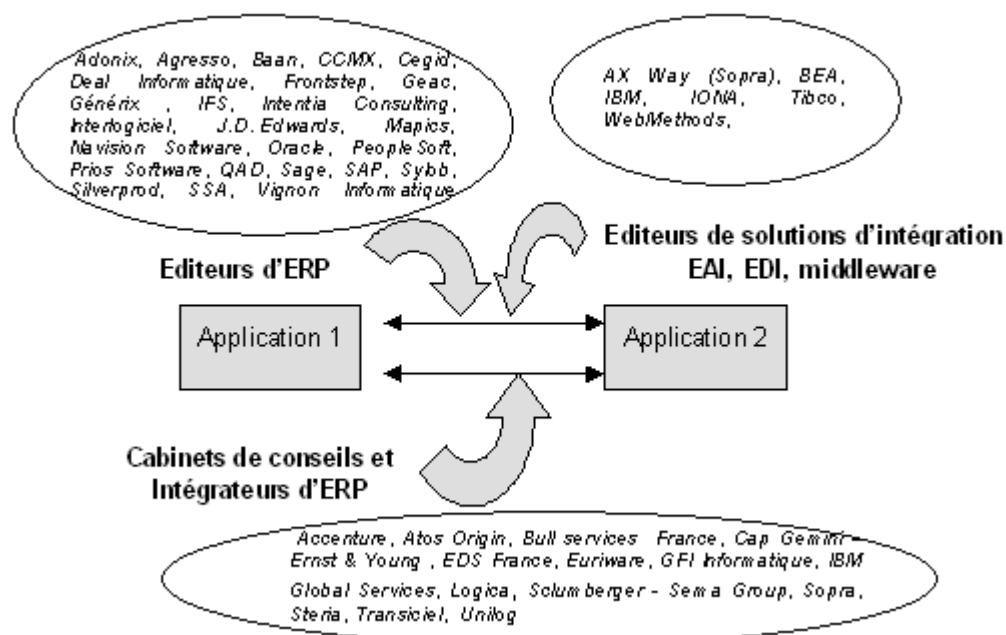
Adonix, Agresso, Baan, CCMX, Cegid, Deal Informatique, Frontstep, Geac, Générix, IFS, Intentia Consulting, Interlogiciel, J.D. Edwards, Mapics, Navision Software, Oracle, PeopleSoft, Prios Software, QAD, Sage, SAP, Sybb, Silverprod, SSA, Vignon Informatique

AX Way (Sopra), BEA, IBM, IONA, Tibco, WebMethods,

Editeurs d'ERP

Editeurs de solutions d'intégration EAI, EDI, middleware

Application 1

Application 2

Cabinets de conseils et Intégrateurs d'ERP

Accenture, Atos Origin, Bull services France, Cap Gemini - Ernst & Young, EDS France, Euriware, GFI Informatique, IBM Global Services, Logica, Solumberger - Sema Group, Sopra, Steria, Transiciel, Unilog